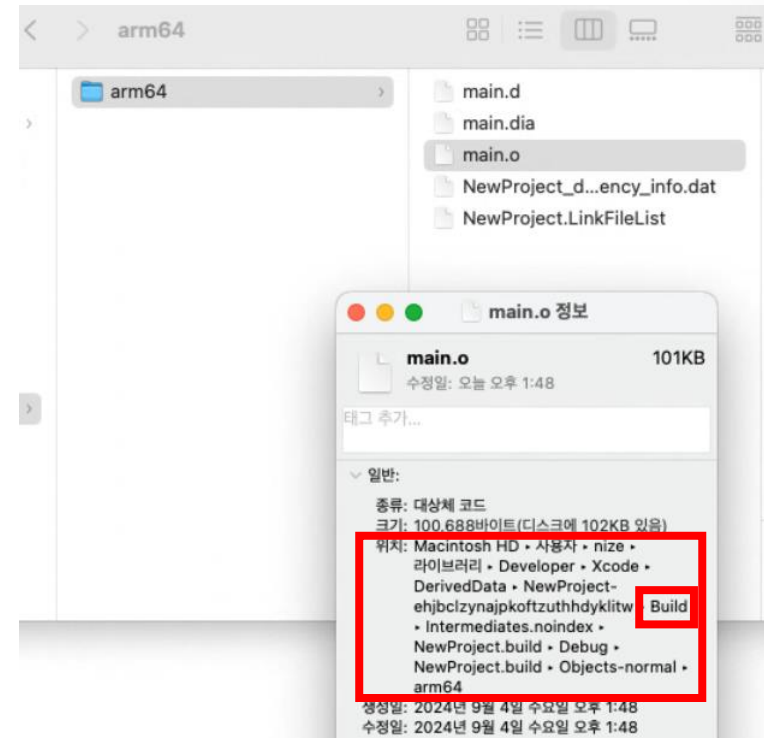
arm64

arm64

main.d
main.dia
main.o
NewProject_d...ency_info.dat
NewProject.LinkFileList

main.o 정보

main.o 101KB
수정일: 오늘 오후 1:48

태그 추가...

일반:

종류: 대상체 코드
크기: 100,688바이트(디스크에 102KB 있음)
위치: Macintosh HD ▸ 사용자 ▸ nize ▸ 라이브러리 ▸ Developer ▸ Xcode ▸ DerivedData ▸ NewProject-ehjbclzynajpkoftzuthhdykIitw ▸ Build ▸ Intermediates.noindex ▸ NewProject.build ▸ Debug ▸ NewProject.build ▸ Objects-normal ▸ arm64
생성일: 2024년 9월 4일 수요일 오후 1:48
수정일: 2024년 9월 4일 수요일 오후 1:48